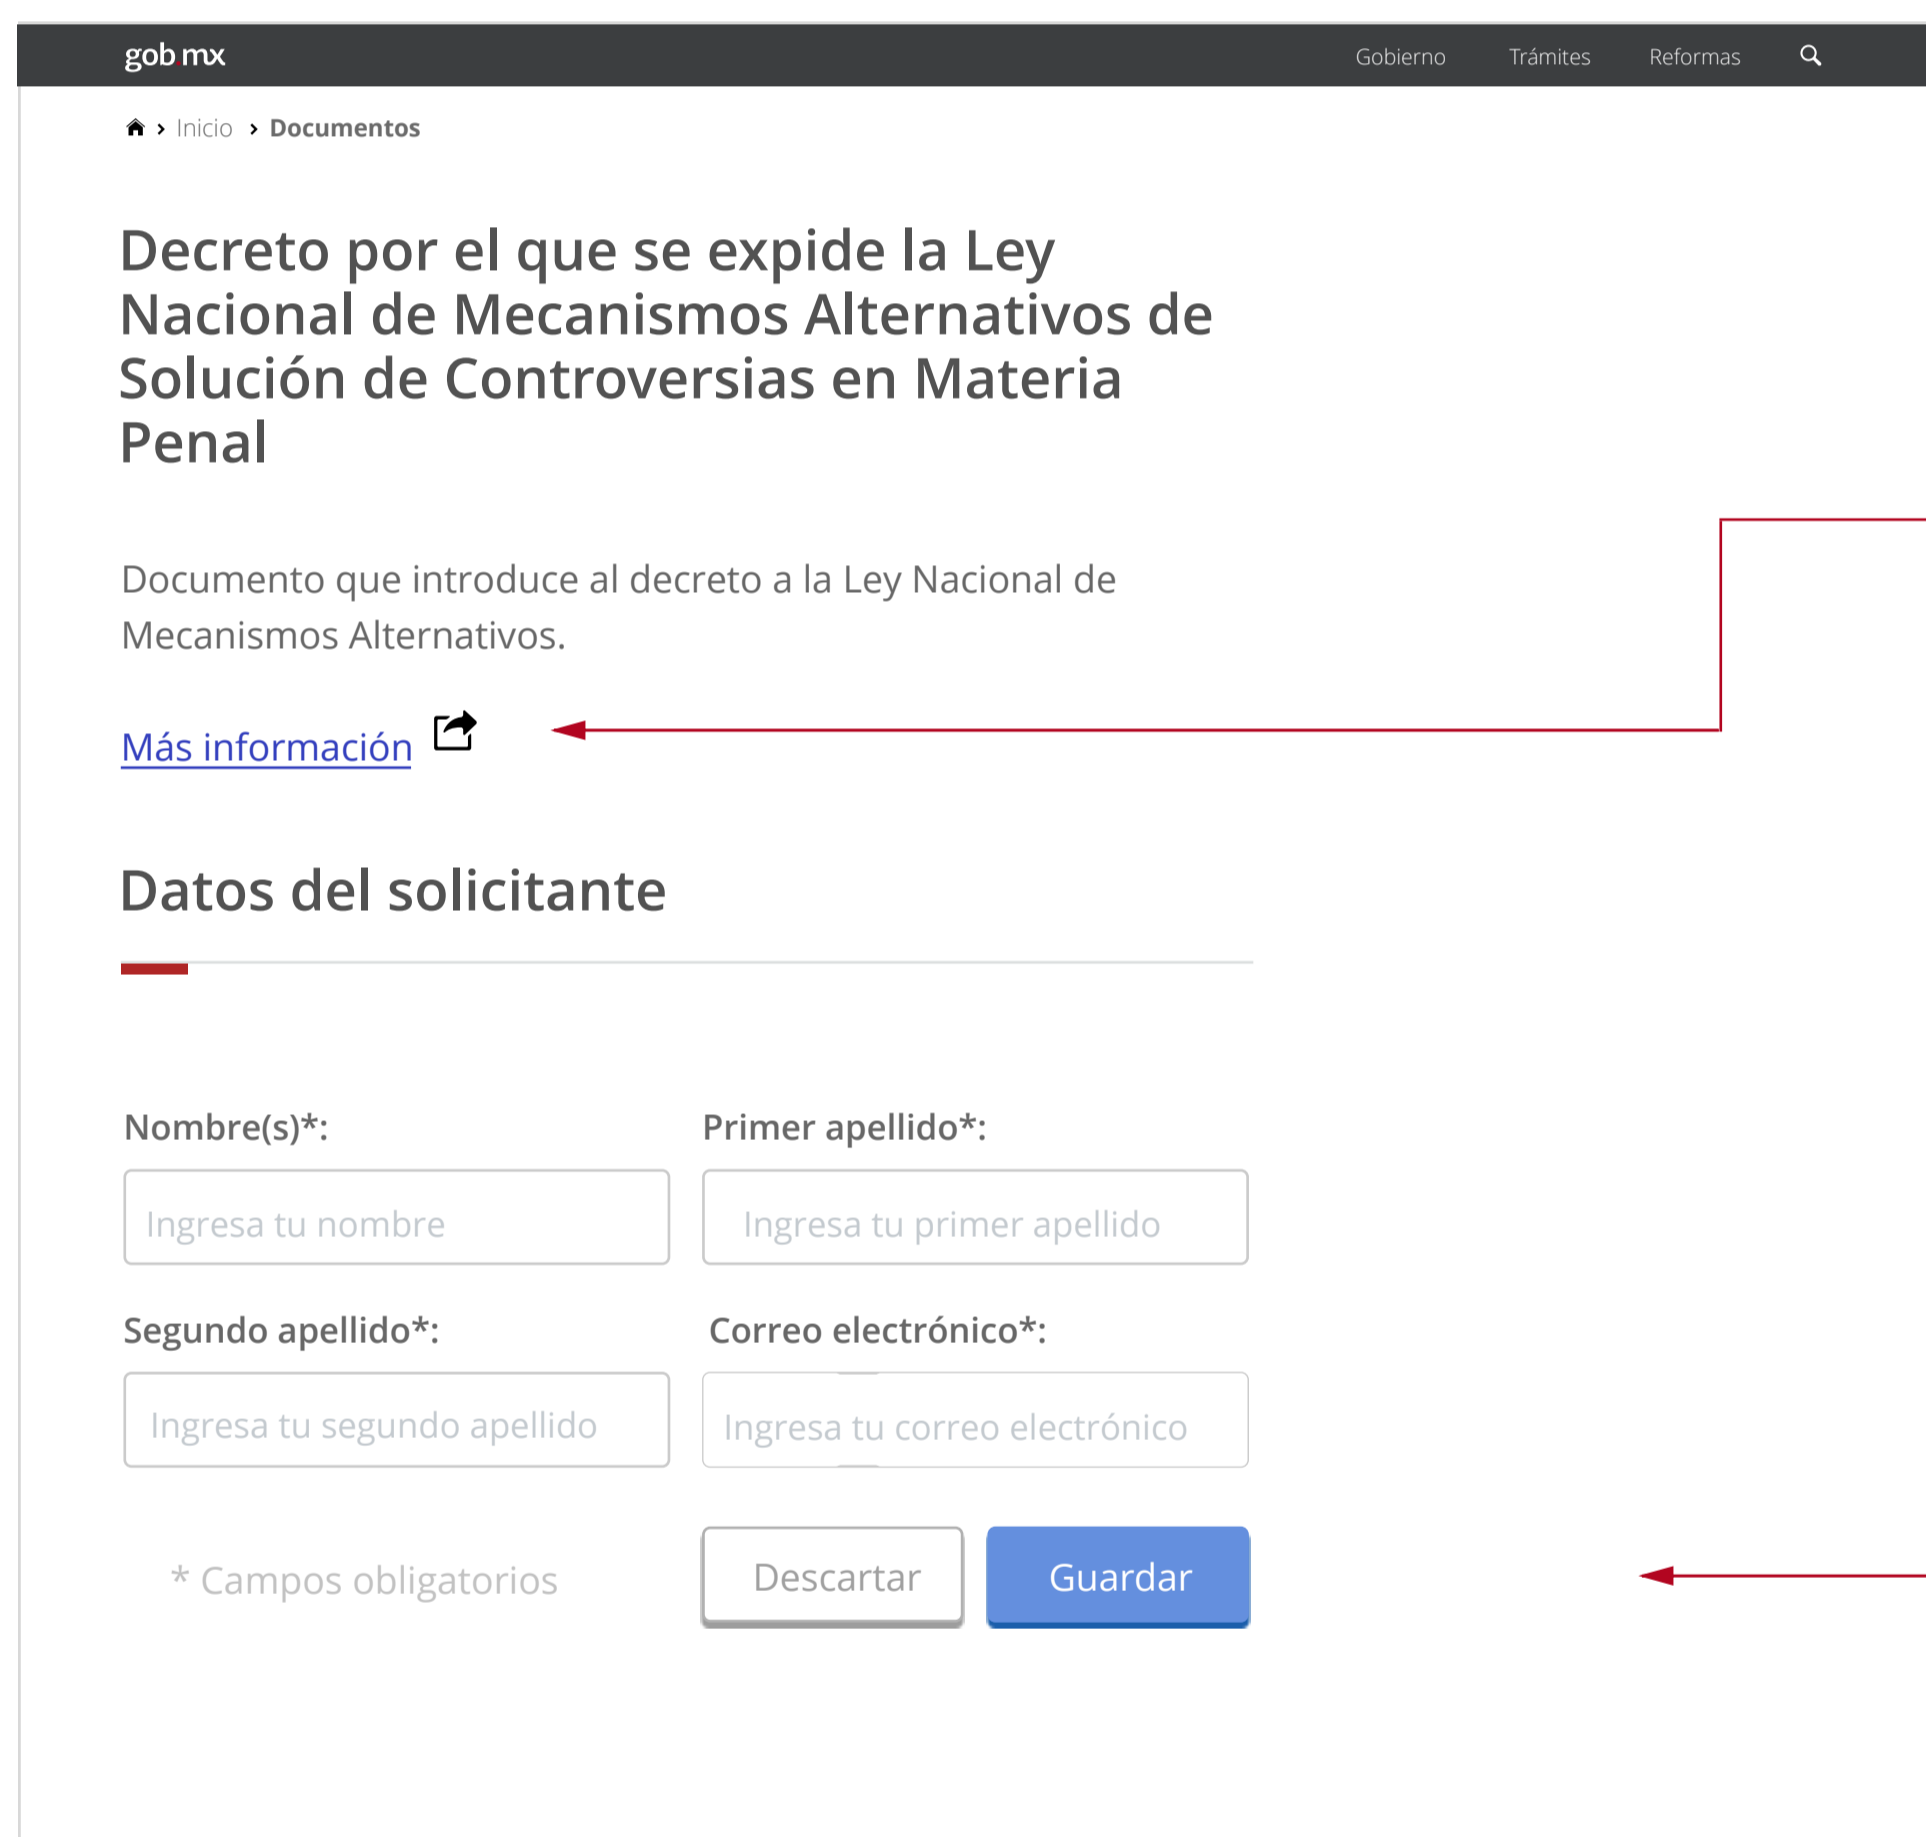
gob.mx

Gobierno Trámites Reformas

Inicio › Documentos

Decreto por el que se expide la Ley Nacional de Mecanismos Alternativos de Solución de Controversias en Materia Penal

Documento que introduce al decreto a la Ley Nacional de Mecanismos Alternativos.

Más información

Datos del solicitante

Nombre(s)*:

Ingresa tu nombre

Primer apellido*:

Ingresa tu primer apellido

Segundo apellido*:

Ingresa tu segundo apellido

Correo electrónico*:

Ingresa tu correo electrónico

* Campos obligatorios

Descartar

Guardar